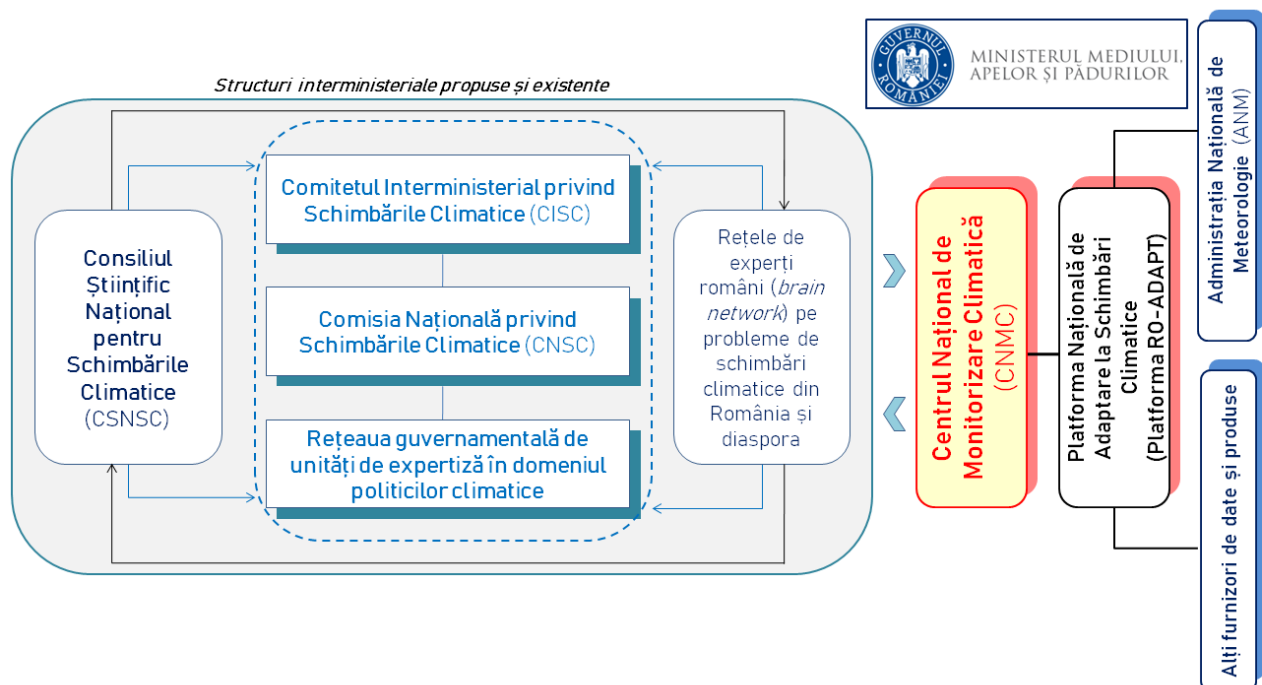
GUVERNUL ROMÂNIEI
MINISTERUL MEDIULUI, APELOR ȘI PĂDURILOR

Structuri interministeriale propuse și existente

Consiliul Științific Național pentru Schimbările Climatice (CSNSC)

Comitetul Interministerial privind Schimbările Climatice (CISC)

Comisia Națională privind Schimbările Climatice (CNSC)

Rețeaua guvernamentală de unități de expertiză în domeniul politicilor climatice

Rețele de experți români (brain network) pe probleme de schimbări climatice din România și diaspora

Centrul Național de Monitorizare Climatică (CNMC)

Platforma Națională de Adaptare la Schimbări Climatice (Platforma RO-ADAPT)

Administrația Națională de Meteorologie (ANM)

Alți furnizori de date și produse